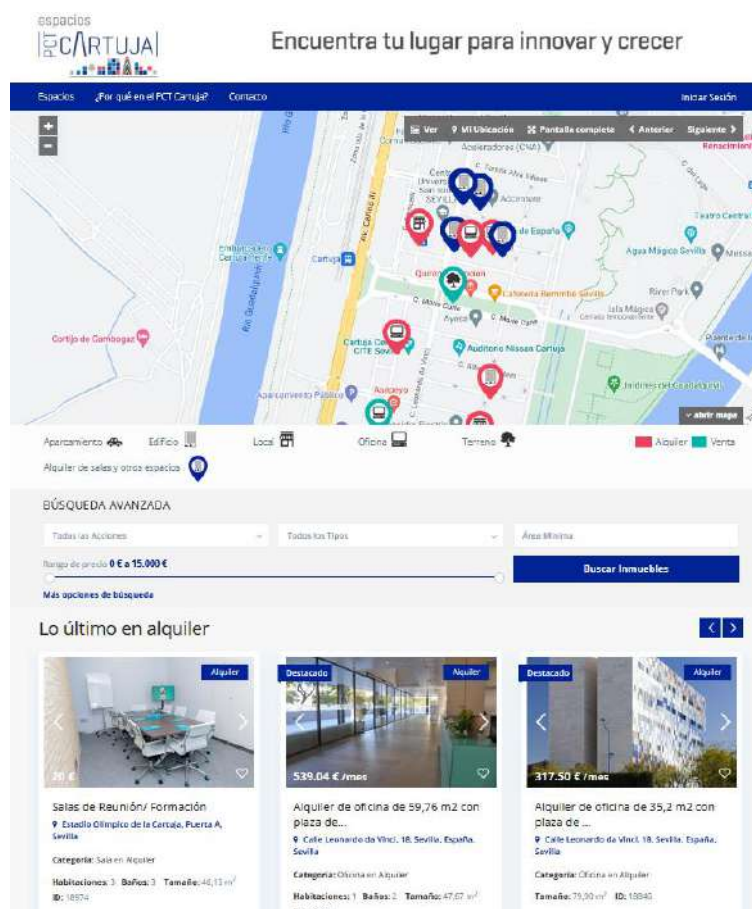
espacios
PCT CARTUJA

Encuentra tu lugar para innovar y crecer

Espacios ¿Por qué en el PCT Cartuja? Contacto Iniciar Sesión

Ver Mi Ubicación Pantalla completa Anterior Siguiente

Acceleradores (CNA)
Teatro Central
Agua Mágico Sevilla
Cartuja
Cafetería Bambitos Sevilla
River Park
Isla Mágica
Cortijo de Cambogaz
Auditorio Nissan Cartuja
Cartuja CITE Sevilla
Jardines del Guadalquivir
Río Guadalquivir
Aparcamiento Público
abrir mapa

Aparcamiento Edificio Local Oficina Terreno Alquiler Venta
Alquiler de salas y otros espacios

BÚSQUEDA AVANZADA
Todas las Acciones
Todos los Tipos
Área Mínima
Rango de precio 0 € a 15.000 €
Buscar Inmuebles
Más opciones de búsqueda

Lo último en alquiler

Alquiler
20 €
Salas de Reunión/ Formación
Estadio Olímpico de la Cartuja, Puerta A, Sevilla
Categoría: Sala en Alquiler
Habitaciones: 3 Baños: 3 Tamaño: 46,13 m²
ID: 18574

Destacado Alquiler
539.04 € /mes
Alquiler de oficina de 59,76 m2 con plaza de...
Calle Leonardo da Vinci, 18, Sevilla, España, Sevilla
Categoría: Oficina en Alquiler
Habitaciones: 1 Baños: 2 Tamaño: 47,67 m²

Destacado Alquiler
317.50 € /mes
Alquiler de oficina de 35,2 m2 con plaza de ...
Calle Leonardo da Vinci, 18, Sevilla, España, Sevilla
Categoría: Oficina en Alquiler
Tamaño: 79,90 m² ID: 18840